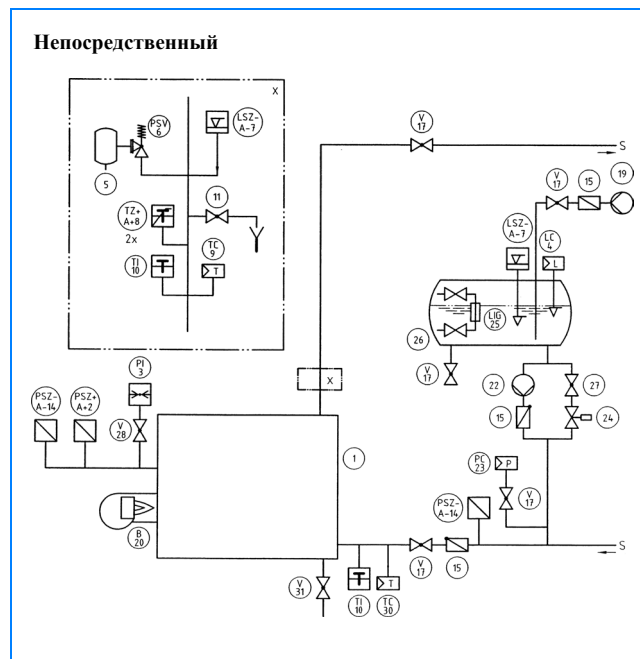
Непосредственный

X

PSV 6

LSZ- A-7

5

11

TZ+ A+8

2x

TC 9

TI 10

T

V 17

S

V 17

15

19

LSZ- A-7

LC 4

L

LIG 25

26

V 17

X

PI 3

PSZ- A-14

PSZ+ A+2

V 28

22

27

15

24

1

PC 23

P

V 17

PSZ- A-14

B 20

V 17

15

S

V 31

TI 10

TC 30

T